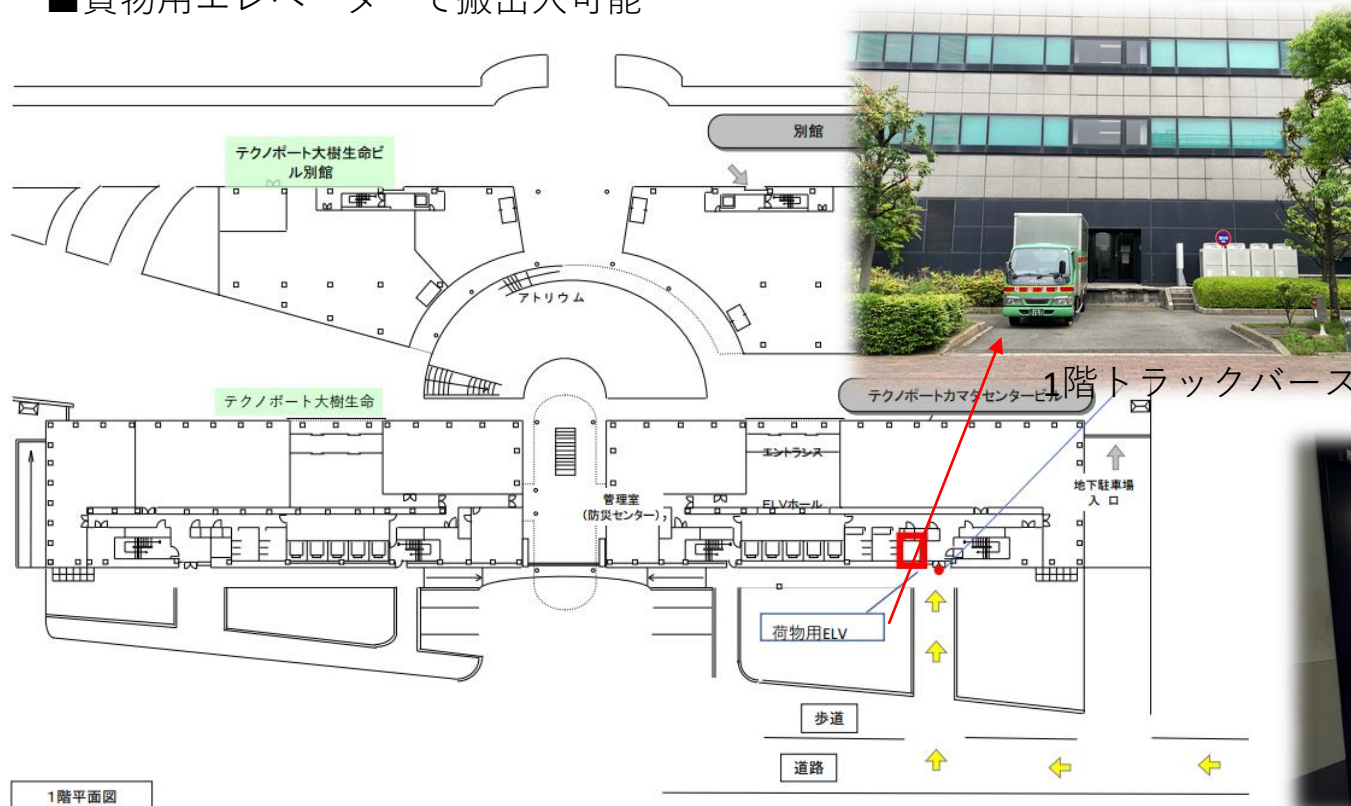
■貨物用エレベーターで搬出入可能

別館

テクノポート大樹生命ビル別館

アトリウム

テクノポート大樹生命

テクノポートカマタセンタービル

1階トラックバース

エントランス

ELVホール

管理室
(防災センター)

地下駐車場
入口

荷物用ELV

歩道

道路

1階平面図